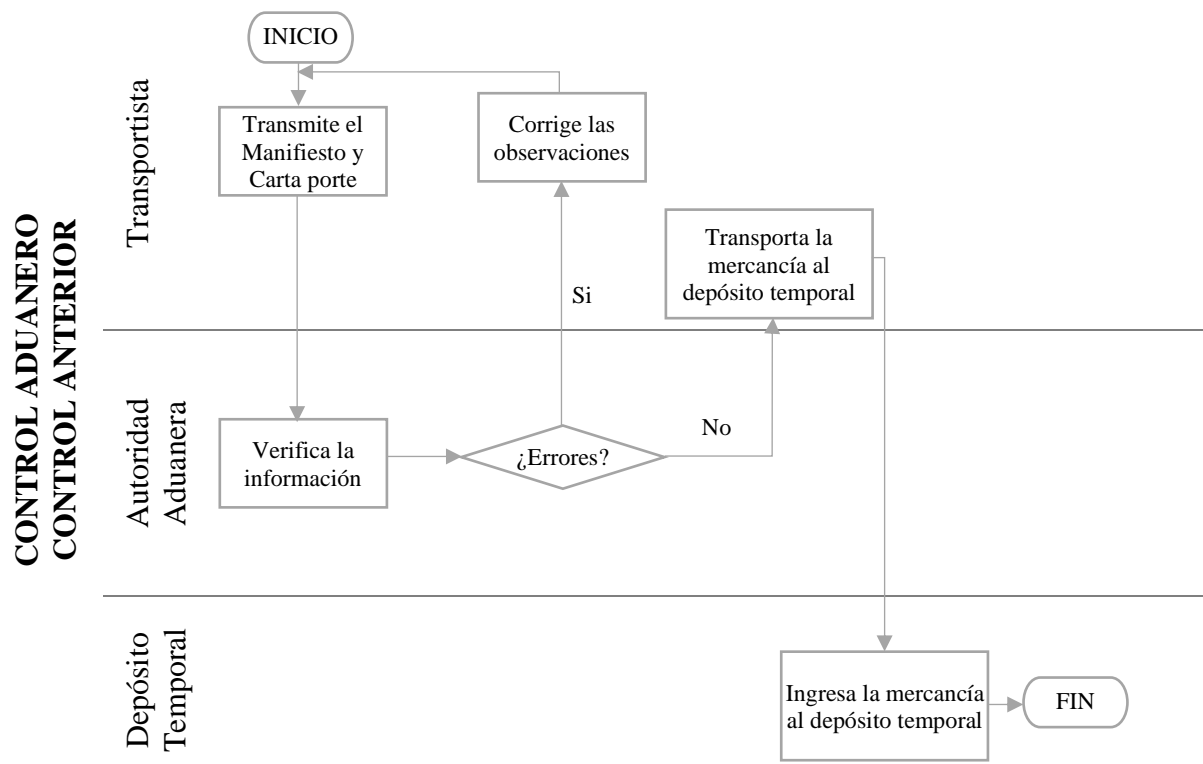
CONTROL ADUANERO
CONTROL ANTERIOR

Transportista

Autoridad Aduanera

Depósito Temporal

INICIO

Transmite el Manifiesto y Carta porte

Corrige las observaciones

Transporta la mercancía al depósito temporal

Si

Verifica la información

¿Errores?

No

Ingresa la mercancía al depósito temporal

FIN